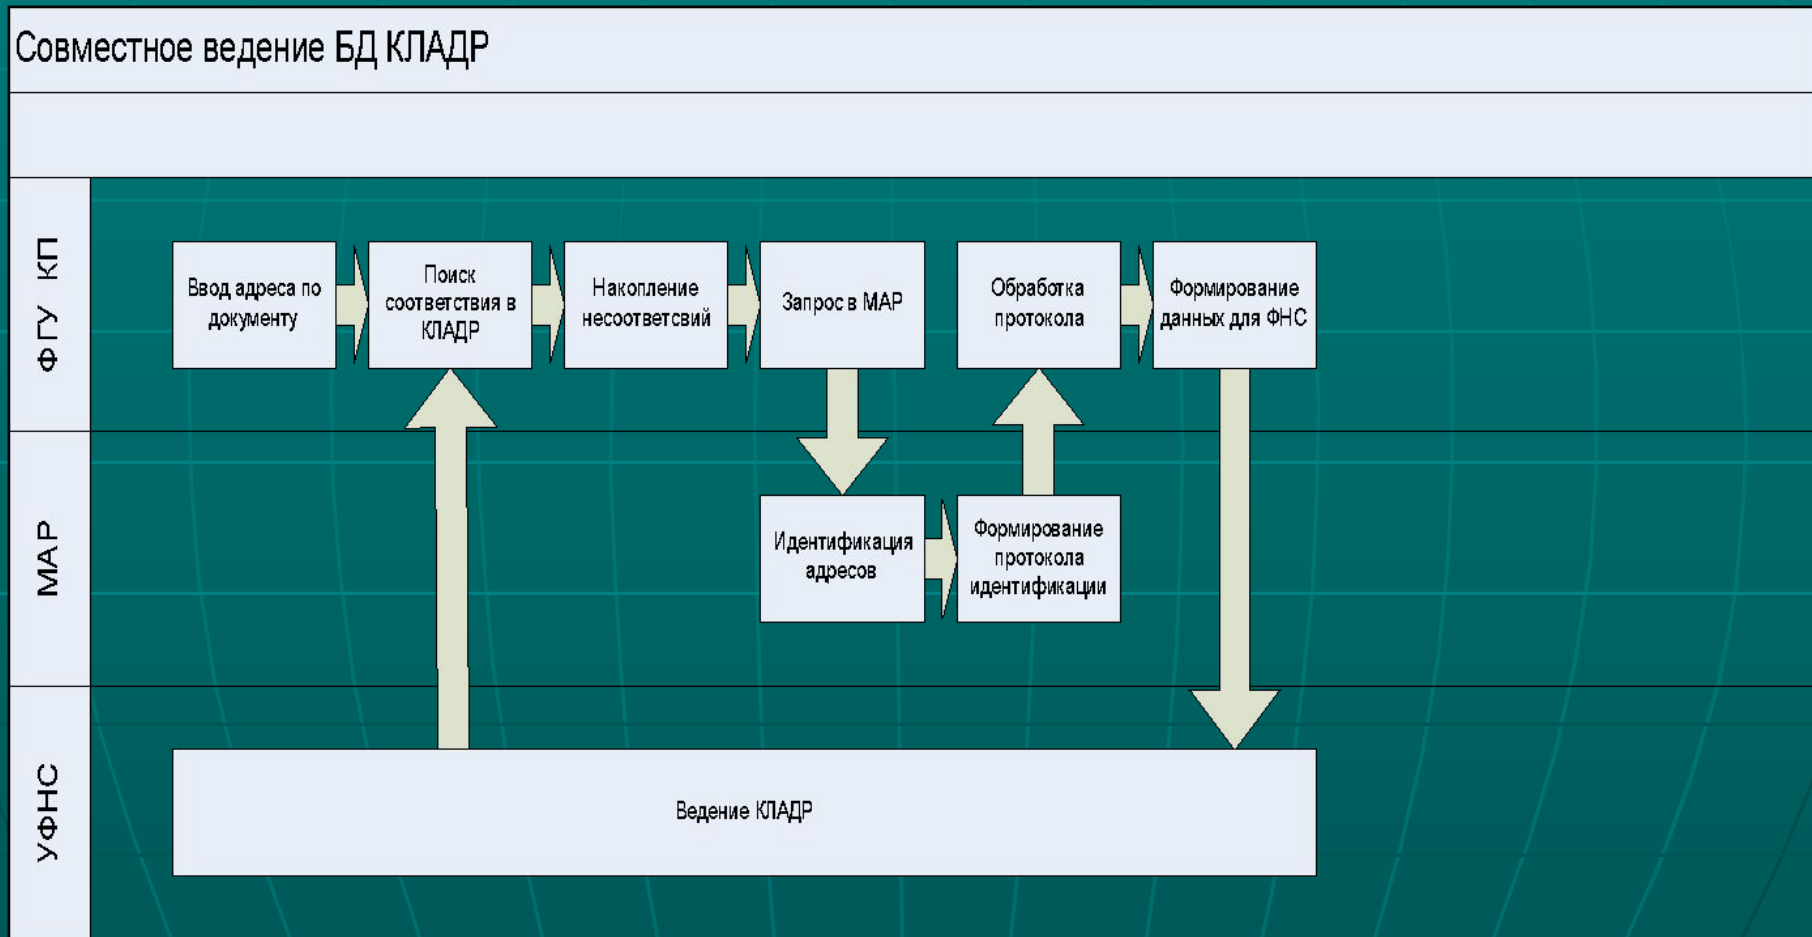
Совместное ведение БД КЛАДР

ФГУ КП

Ввод адреса по документу

Поиск соответствия в КЛАДР

Накопление несоответсвий

Запрос в МАР

Обработка протокола

Формирование данных для ФНС

МАР

Идентификация адресов

Формирование протокола идентификации

УФНС

Ведение КЛАДР